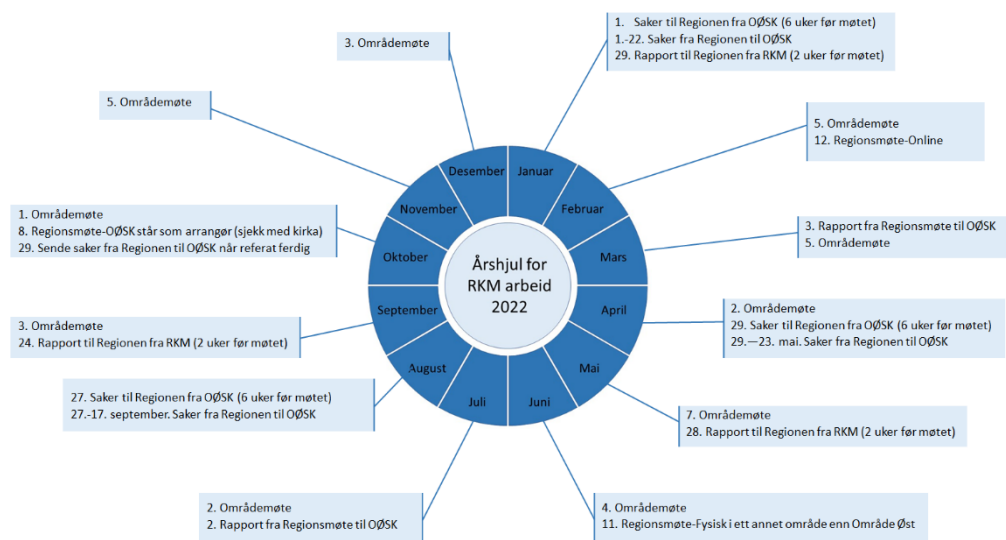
Årshjul for RKM arbeid 2022

Januar
1. Saker til Regionen fra OØSK (6 uker før møtet)
1.-22. Saker fra Regionen til OØSK
29. Rapport til Regionen fra RKM (2 uker før møtet)

Februar
5. Områdemøte
12. Regionsmøte-Online

Mars
3. Rapport fra Regionsmøte til OØSK
5. Områdemøte

April
2. Områdemøte
29. Saker til Regionen fra OØSK (6 uker før møtet)
29.—23. mai. Saker fra Regionen til OØSK

Mai
7. Områdemøte
28. Rapport til Regionen fra RKM (2 uker før møtet)

Juni
4. Områdemøte
11. Regionsmøte-Fysisk i ett annet område enn Område Øst

Juli
2. Områdemøte
2. Rapport fra Regionsmøte til OØSK

August
27. Saker til Regionen fra OØSK (6 uker før møtet)
27.-17. september. Saker fra Regionen til OØSK

September
3. Områdemøte
24. Rapport til Regionen fra RKM (2 uker før møtet)

Oktober
1. Områdemøte
8. Regionsmøte-OØSK står som arrangør (sjekk med kirka)
29. Sende saker fra Regionen til OØSK når referat ferdig

November
5. Områdemøte

Desember
3. Områdemøte